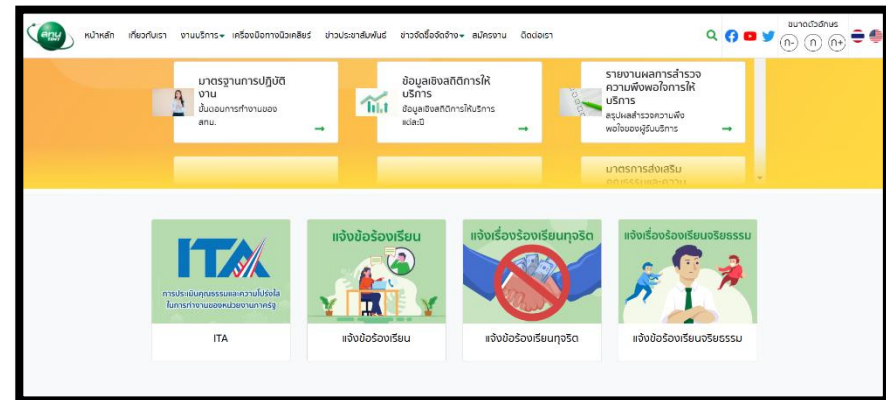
สทน.

หน้าหลัก เกี่ยวกับเรา งานบริการ เครื่องมือทางนิวเคลียร์ ข่าวประชาสัมพันธ์ ข่าวจัดซื้อจัดจ้าง สมัครงาน ติดต่อเรา

ขนาดตัวอักษร
ก- ก ก+

มาตรฐานการปฏิบัติงาน
ขั้นตอนการทำงานของ สทน.

ข้อมูลเชิงสถิติการให้บริการ
ข้อมูลเชิงสถิติการให้บริการแต่ละปี

รายงานผลการสำรวจความพึงพอใจการให้บริการ
สรุปผลสำรวจความพึงพอใจของผู้รับบริการ

มาตรการส่งเสริม

ITA
การประเมินคุณธรรมและความโปร่งใสในการดำเนินงานของหน่วยงานภาครัฐ

ITA

แจ้งข้อร้องเรียน

แจ้งข้อร้องเรียน

แจ้งเรื่องร้องเรียนทุจริต

แจ้งข้อร้องเรียนทุจริต

แจ้งเรื่องร้องเรียนจริยธรรม

แจ้งข้อร้องเรียนจริยธรรม